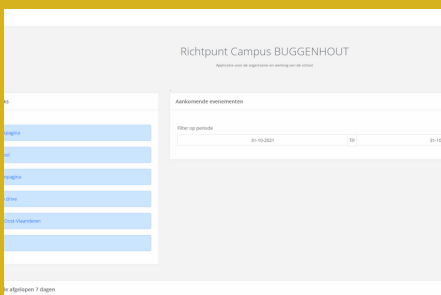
Richtpunt Campus BUGGENHOUT

Applicatie voor de organisatie en werking van de school

ks

npagina

or

npagina

drive

Oost-Vlaanderen

Aankomende evenementen

Filter op periode

01-10-2021

tot

01-1

de afgelopen 7 dagen